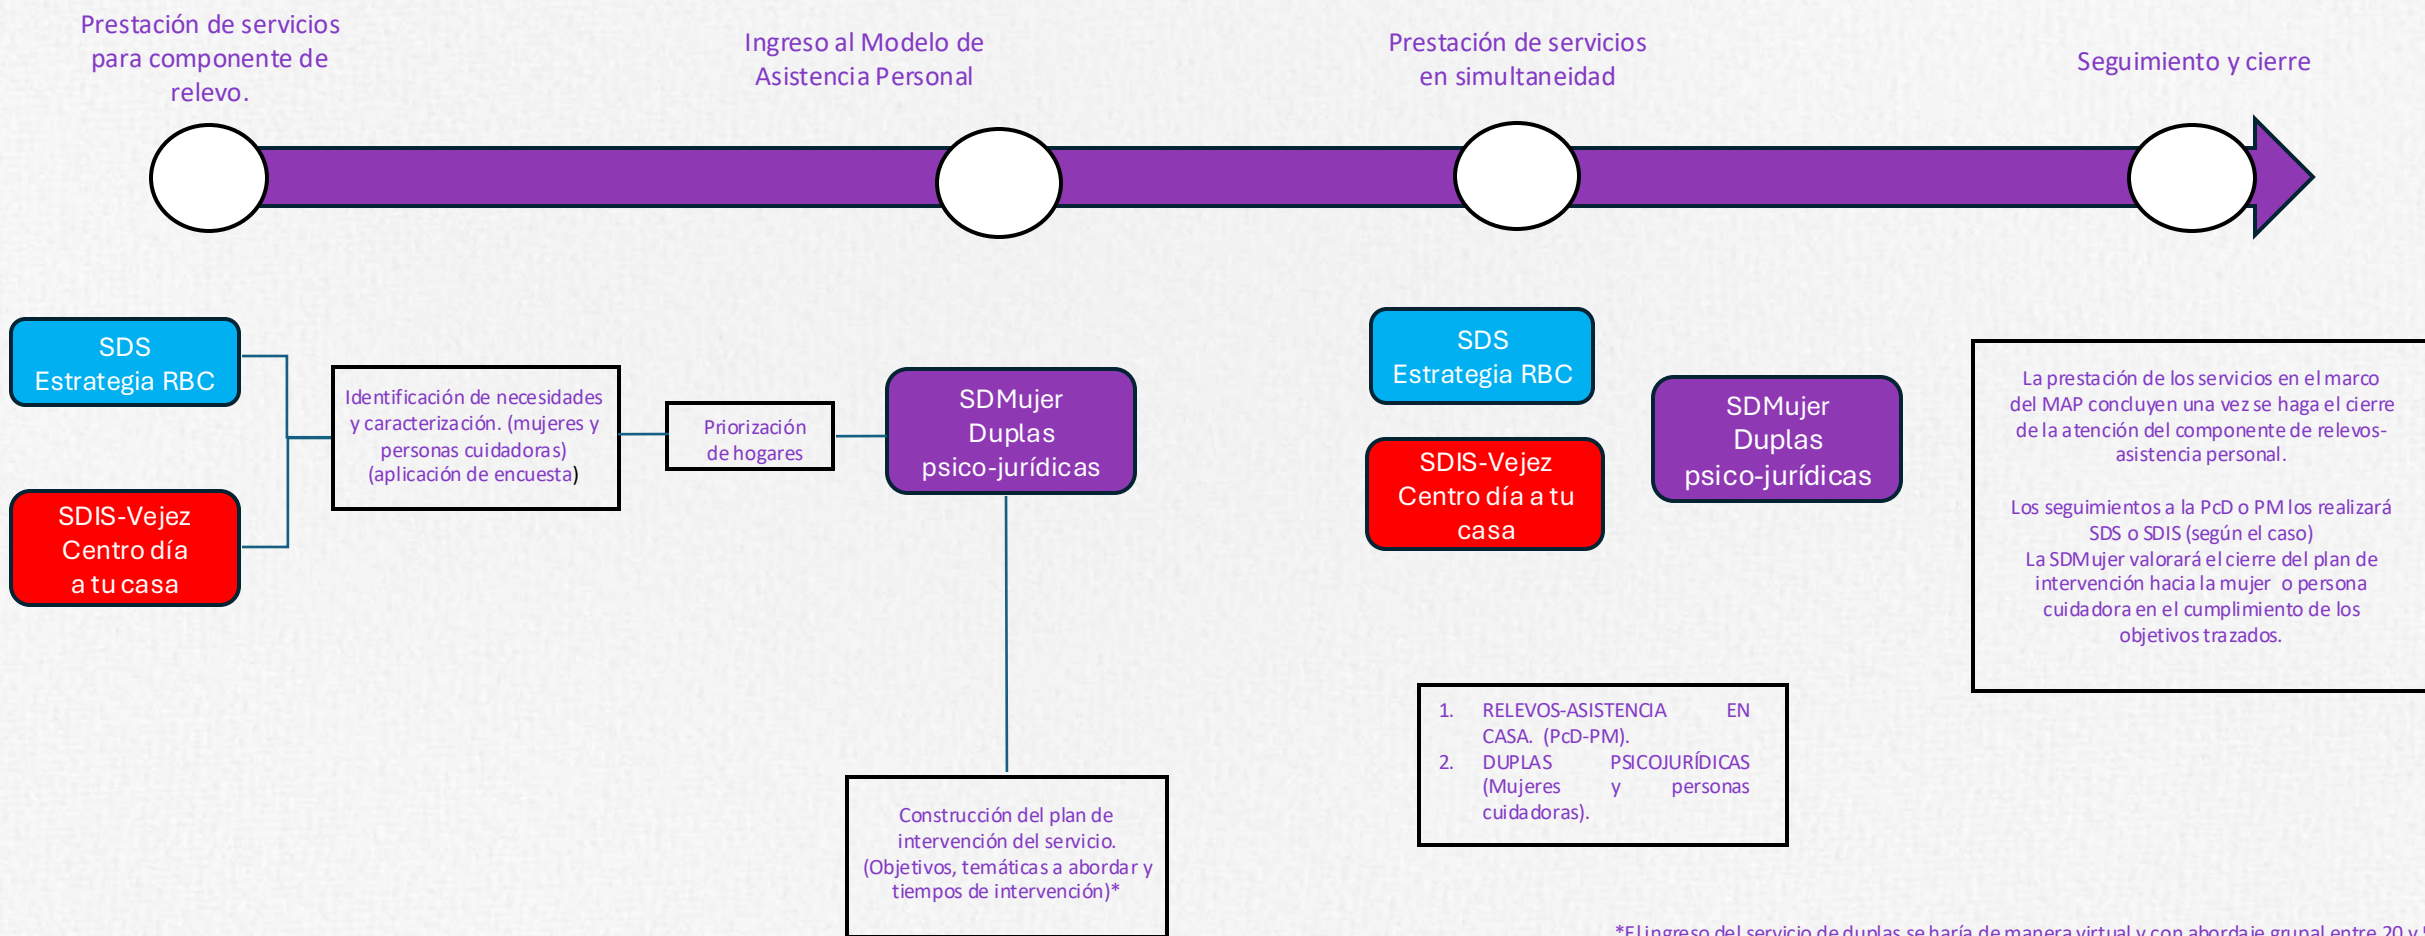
Prestación de servicios para componente de relevo.

Ingreso al Modelo de Asistencia Personal

Prestación de servicios en simultaneidad

Seguimiento y cierre

SDS
Estrategia RBC

SDIS-Vejez
Centro día
a tu casa

Identificación de necesidades y caracterización. (mujeres y personas cuidadoras) (aplicación de encuesta)

Priorización de hogares

SDMujer
Duplas
psico-jurídicas

Construcción del plan de intervención del servicio. (Objetivos, temáticas a abordar y tiempos de intervención)*

SDS
Estrategia RBC

SDIS-Vejez
Centro día a tu casa

SDMujer
Duplas
psico-jurídicas

1. RELEVOS-ASISTENCIA EN CASA. (PcD-PM).
2. DUPLAS PSICOJURÍDICAS (Mujeres y personas cuidadoras).

La prestación de los servicios en el marco del MAP concluyen una vez se haga el cierre de la atención del componente de relevos-asistencia personal.

Los seguimientos a la PcD o PM los realizará SDS o SDIS (según el caso)
La SDMujer valorará el cierre del plan de intervención hacia la mujer o persona cuidadora en el cumplimiento de los objetivos trazados.

*El ingreso del servicio de duplas se haría de manera virtual y con abordaje grupal entre 20 y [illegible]